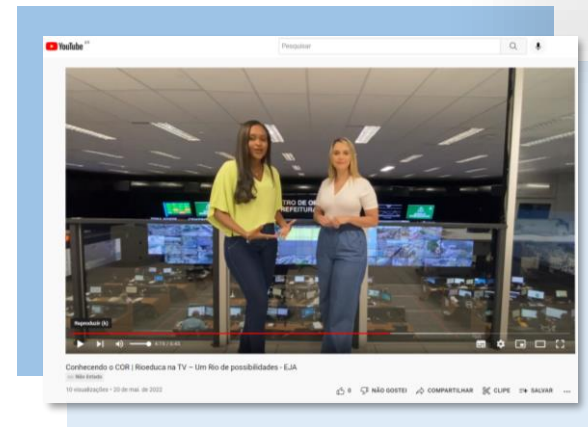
YouTube BR

Pesquisar

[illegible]TRO DE O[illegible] PREFEITUR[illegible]

Reproduzir (k)

0:13 / 6:40

Conhecendo o COR | Rioeduca na TV – Um Rio de possibilidades - EJA

Não listado

10 visualizações • 20 de mai. de 2022

0 NÃO GOSTEI COMPARTILHAR CLIPE SALVAR ...